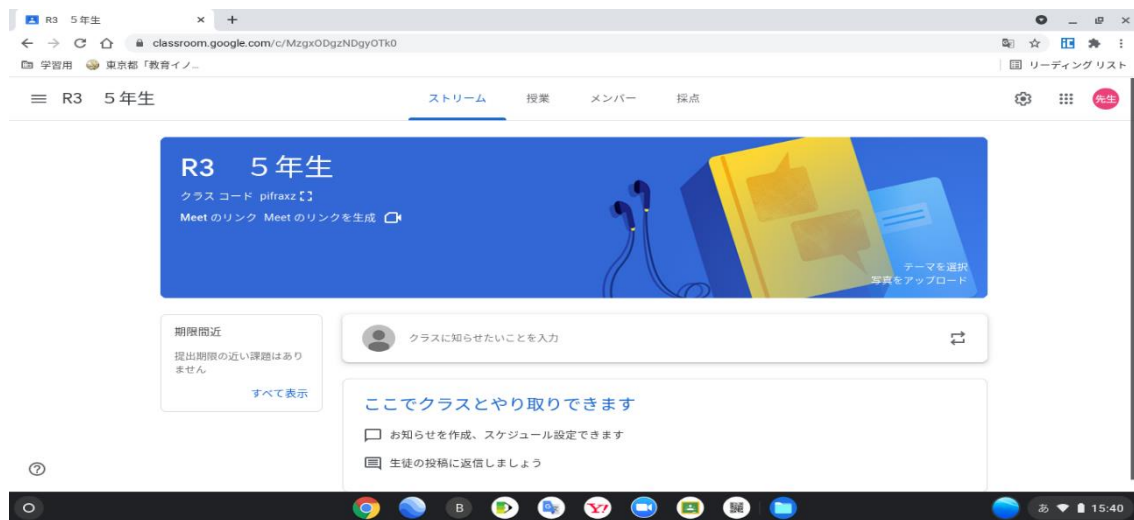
R3 5年生 ×  +

classroom.google.com/c/MzgxODgzNDgyOTk0

学習用  東京都「教育イノ...

リーディング リスト

R3 5年生

ストリーム  授業  メンバー  採点

先生

R3 5年生

クラス コード pifraxz

Meet のリンク Meet のリンクを生成

テーマを選択
写真をアップロード

期限間近

提出期限の近い課題はありません

すべて表示

クラスに知らせたいことを入力

ここでクラスとやり取りできます

お知らせを作成、スケジュール設定できます

生徒の投稿に返信しましょう

B

あ 15:40